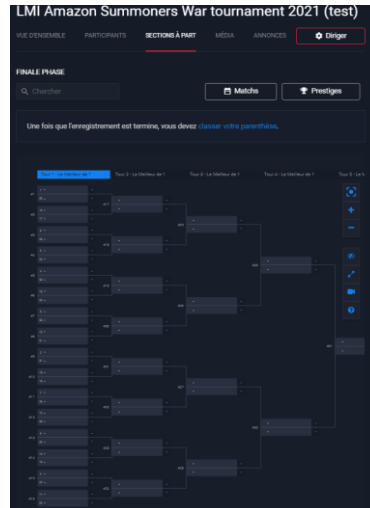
LMI Amazon Summoners War tournament 2021 (test)

VUE D'ENSEMBLE PARTICIPANTS SECTIONS À PART MÉDIA ANNONCES

Diriger

FINALE PHASE

Chercher

Matchs

Prestiges

Une fois que l'enregistrement est terminé, vous devez classer votre parenthèse.

Tour 1 - Le Meilleur de 1

Tour 2 - Le Meilleur de 1

Tour 3 - Le Meilleur de 1

Tour 4 - Le Meilleur de 1

Tour 5 - Le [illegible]